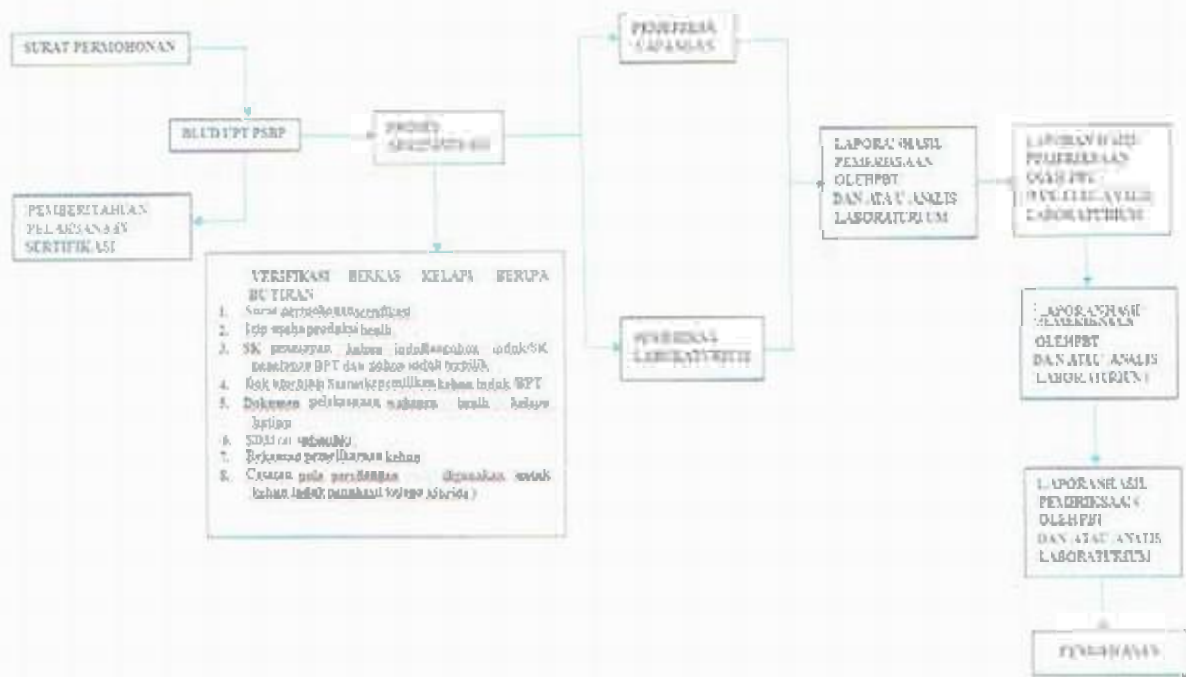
SURAT PERMOHONAN

BLUD UPT PSBP

PEMBERITAHUAN PELAKSANAAN SERTIFIKASI

PROSES SERTIFIKASI

PEMERIKSA LAPANGAN

PEMERIKSA LABORATORIUM

VERIFIKASI BERKAS KELAPA BERUPA BUTIRAN
1. Surat permohonan sertifikasi
2. Izin usaha produksi benih
3. SK penetapan kebun induk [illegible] untuk SK penetapan BPT dan kebun induk terpilih
4. Bukti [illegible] kepemilikan kebun induk BPT
5. Dokumen pelaksanaan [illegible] benih kelapa butiran
6. SDM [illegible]
7. Dokumen pemeliharaan kebun
8. Catatan pola persilangan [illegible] digunakan untuk kebun induk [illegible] )

LAPORAN HASIL PEMERIKSAAN OLEH PBT DAN ATAU ANALIS LABORATORIUM

LAPORAN HASIL PEMERIKSAAN OLEH PBT DAN ATAU ANALIS LABORATORIUM

LAPORAN HASIL PEMERIKSAAN OLEH PBT DAN ATAU ANALIS LABORATORIUM

LAPORAN HASIL PEMERIKSAAN OLEH PBT DAN ATAU ANALIS LABORATORIUM

PENERBITAN